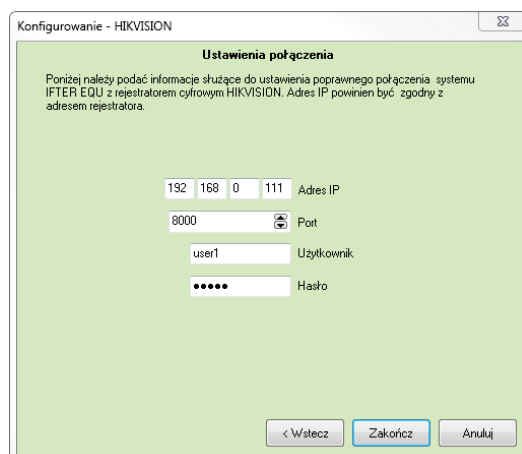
Konfigurowanie - HIKVISION

Ustawienia połączenia

Poniżej należy podać informacje służące do ustawienia poprawnego połączenia systemu IFTER EQU z rejestratorem cyfrowym HIKVISION. Adres IP powinien być zgodny z adresem rejestratora.

192 168 0 111 Adres IP

8000 Port

user1 Użytkownik

••••• Hasło

< Wstecz Zakończ Anuluj